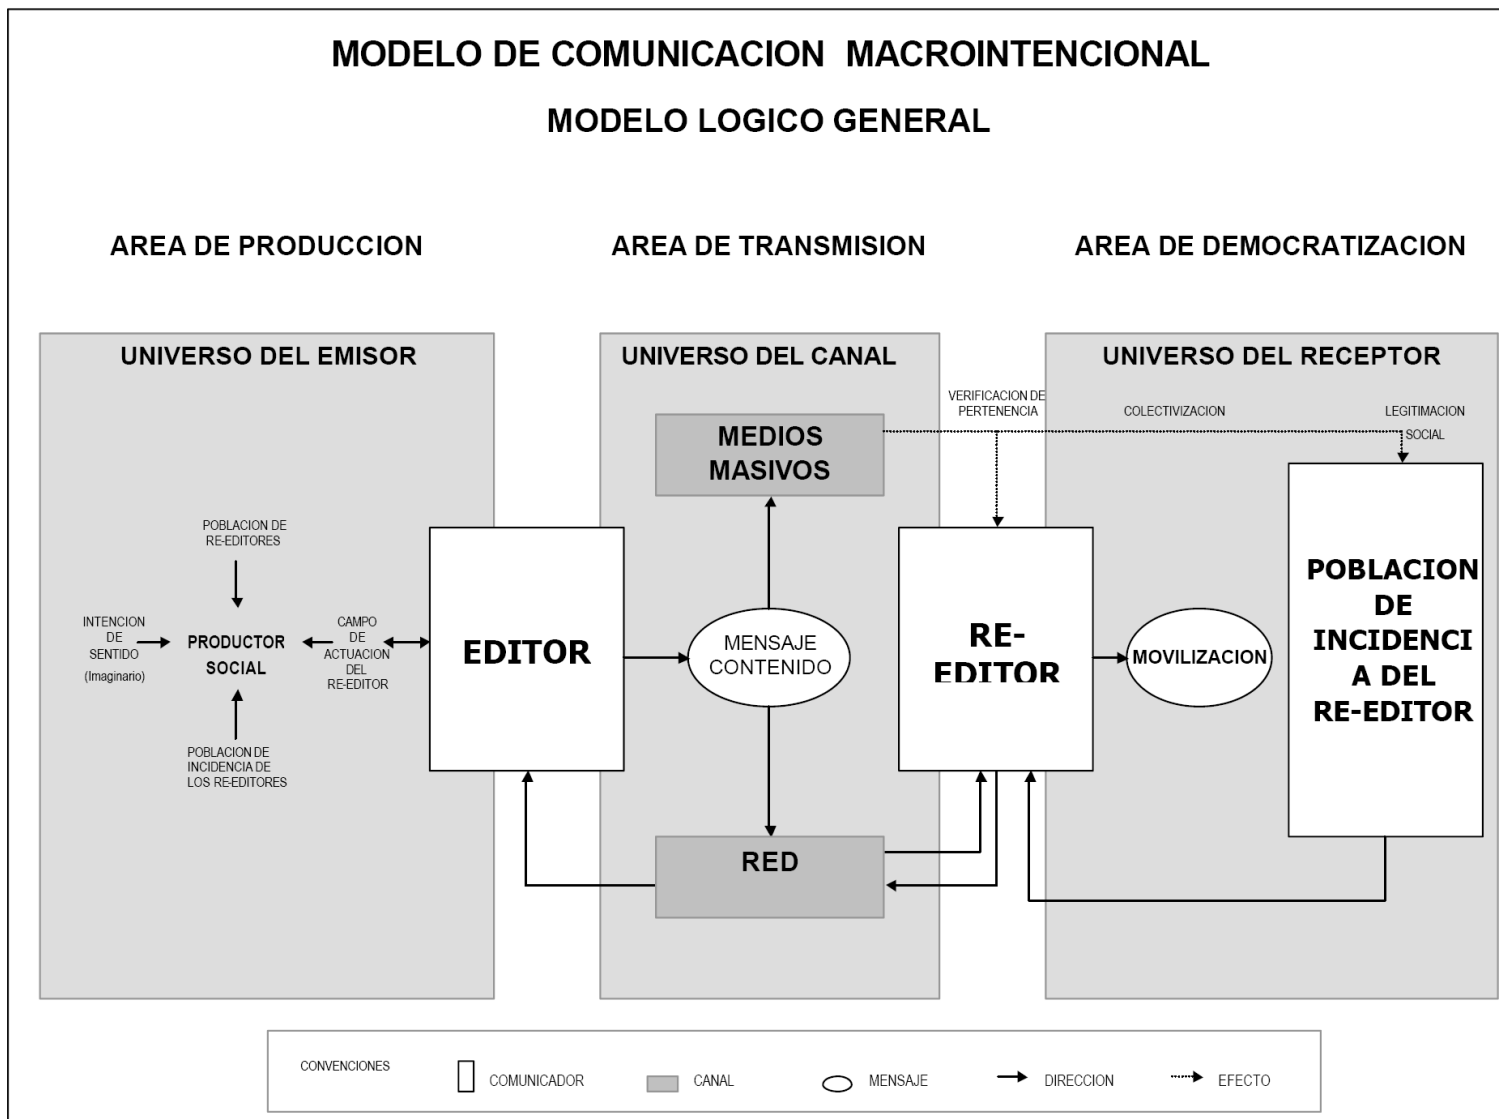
MODELO DE COMUNICACION MACROINTENCIONAL

MODELO LOGICO GENERAL

AREA DE PRODUCCION

AREA DE TRANSMISION

AREA DE DEMOCRATIZACION

UNIVERSO DEL EMISOR

POBLACION DE RE-EDITORES

INTENCION DE SENTIDO (Imaginario)

PRODUCTOR SOCIAL

CAMPO DE ACTUACION DEL RE-EDITOR

POBLACION DE INCIDENCIA DE LOS RE-EDITORES

EDITOR

UNIVERSO DEL CANAL

MEDIOS MASIVOS

MENSAJE CONTENIDO

RED

UNIVERSO DEL RECEPTOR

VERIFICACION DE PERTENENCIA

COLECTIVIZACION

LEGITIMACION SOCIAL

RE-EDITOR

MOVILIZACION

POBLACION DE INCIDENCIA DEL RE-EDITOR

CONVENCIONES

COMUNICADOR

CANAL

MENSAJE

DIRECCION

EFECTO